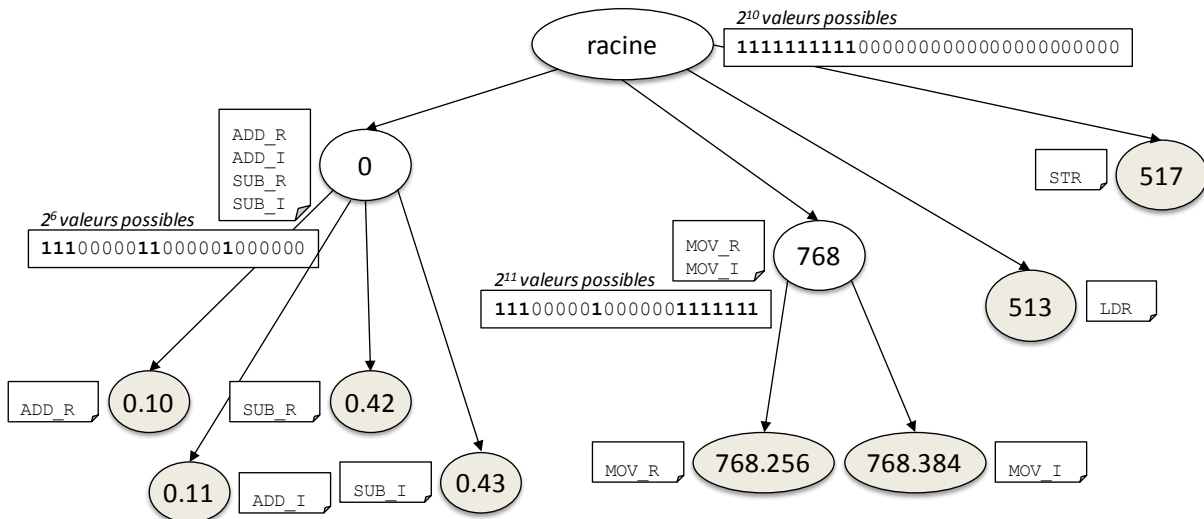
racine

$2^{10}$ valeurs possibles
11111111110000000000000000000000

ADD_R
ADD_I
SUB_R
SUB_I

0

$2^6$ valeurs possibles
11100000110000010000000

STR

517

MOV_R
MOV_I

768

$2^{11}$ valeurs possibles
11100000010000001111111

513

LDR

ADD_R

0.10

SUB_R

0.42

0.11

ADD_I

SUB_I

0.43

MOV_R

768.256

768.384

MOV_I